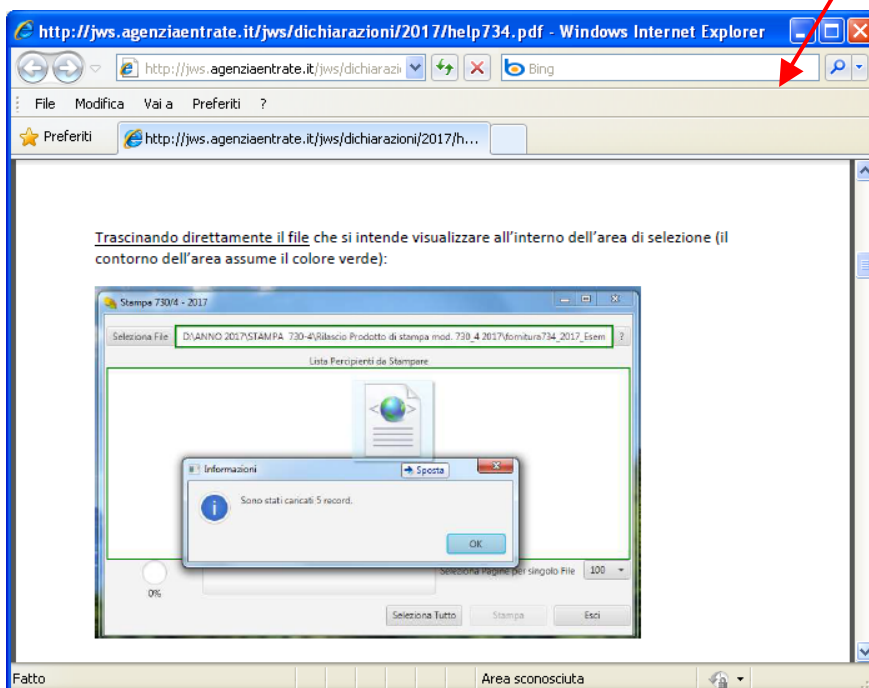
http://jws.agenziaentrate.it/jws/dichiarazioni/2017/help734.pdf - Windows Internet Explorer

http://jws.agenziaentrate.it/jws/dichiarazi

Bing

File Modifica Vai a Preferiti ?

Preferiti http://jws.agenziaentrate.it/jws/dichiarazioni/2017/h...

Trascinando direttamente il file che si intende visualizzare all'interno dell'area di selezione (il contorno dell'area assume il colore verde):

Stampa 730/4 - 2017

Seleziona File D:\ANNO 2017\STAMPA 730-4\Rilascio Prodotto di stampa mod. 730_4 2017\fornitura734_2017_Esem ?

Lista Percipienti da Stampare

Informazioni Sposta

Sono stati caricati 5 record.

OK

Seleziona Pagine per singolo File 100

0%

Seleziona Tutto Stampa Esci

Fatto Area sconosciuta